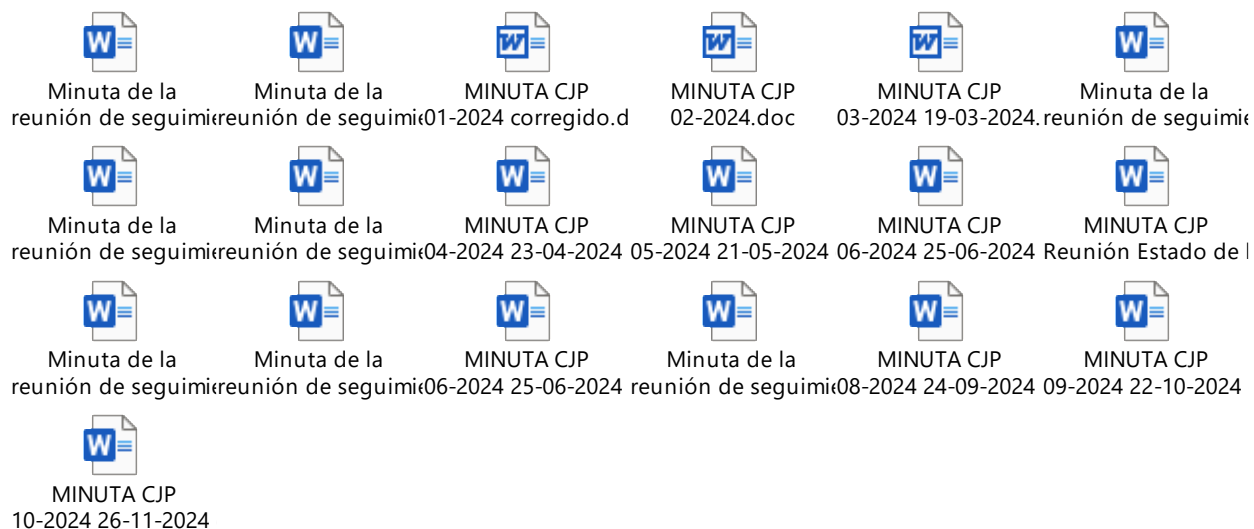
Minuta de la reunión de seguimi

Minuta de la reunión de seguimi

MINUTA CJP 01-2024 corregido.d

MINUTA CJP 02-2024.doc

MINUTA CJP 03-2024 19-03-2024.

Minuta de la reunión de seguimie

Minuta de la reunión de seguimi

Minuta de la reunión de seguimi

MINUTA CJP 04-2024 23-04-2024

MINUTA CJP 05-2024 21-05-2024

MINUTA CJP 06-2024 25-06-2024

MINUTA CJP Reunión Estado de l

Minuta de la reunión de seguimi

Minuta de la reunión de seguimi

MINUTA CJP 06-2024 25-06-2024

Minuta de la reunión de seguimi

MINUTA CJP 08-2024 24-09-2024

MINUTA CJP 09-2024 22-10-2024

MINUTA CJP 10-2024 26-11-2024